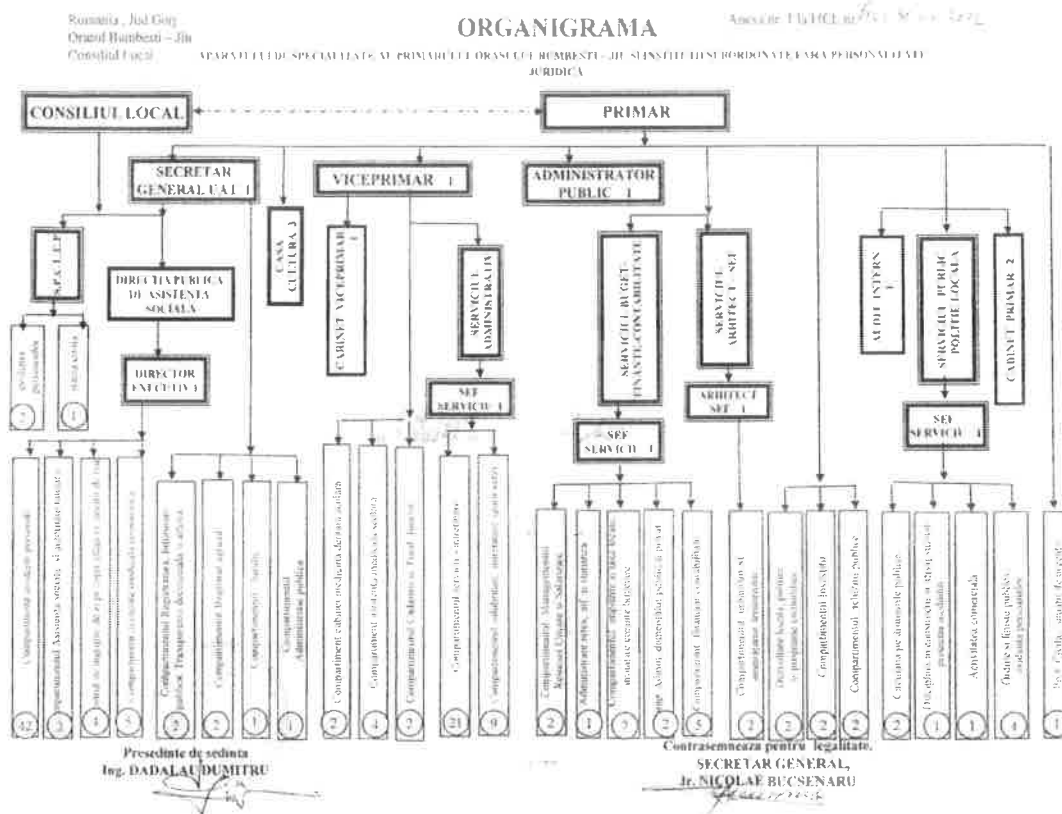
Romania, Jud Gorj
Orasul Rumbesti - Jiu
Consiliul Local

ORGANIGRAMA

Anexa nr. 1 la HCL nr. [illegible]

APARATULUI DE SPECIALITATE AL PRIMARULUI ORASULUI RUMBESTI - JIU SI INSTITUTIILOR SUBORDONATE FARA PERSONALITATE JURIDICA

CONSILIUL LOCAL

PRIMAR

SECRETAR GENERAL UAT 1

CASA CULTURA 3

VICEPRIMAR 1

ADMINISTRATOR PUBLIC 1

S.P.A.L.I.P.

DIRECTIA PUBLICA DE ASISTENTA SOCIALA

CABINET VICEPRIMAR 1

SERVICIUL ADMINISTRATIV

SERVICIUL BUGET-FINANTE-CONTABILITATE

SERVICIUL ARHITECT SEF

AUDIT INTERN 1

SERVICIUL PUBLIC POLITIE LOCALA

CABINET PRIMAR 2

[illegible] 2

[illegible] 1

DIRECTOR EXECUTIV 1

SEF SERVICIU 1

ARHITECT SEF 1

SEF SERVICIU 1

SEF SERVICIU 1

Compartimentul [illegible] 42

Compartimentul Asistenta sociala si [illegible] 3

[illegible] 4

Compartimentul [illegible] 5

Compartimentul Registratura, Informare publica, Transparenta decizionala si arhiva 2

Compartimentul Registrul agricol 2

Compartimentul Juridic 1

Compartimentul Administratie publica 1

Compartiment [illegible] 2

Compartiment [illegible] 4

Compartimentul Cadastru si Fond funciar 2

Compartimentul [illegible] 21

Compartimentul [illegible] 9

Compartimentul Managementul Resurse Umane si Salarizare 2

Administrare rete. inf. si statistica 1

Compartimentul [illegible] 2

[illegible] 2

Compartimentul financiar contabilitate 5

Compartimentul urbanism si amenajarea teritoriului 2

Dezvoltare locala, proiecte si programe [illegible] 2

Compartimentul Investitii 2

Compartimentul achizitii publice 2

Circulatia pe drumurile publice 2

Disciplina in constructii si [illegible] 1

Activitate comerciala 1

Ordine si liniste publica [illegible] 4

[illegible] 1

Presedinte de sedinta
Ing. DADALAU DUMITRU

Contrasemneaza pentru legalitate,
SECRETAR GENERAL,
Jr. NICOLAE BUCSENARU